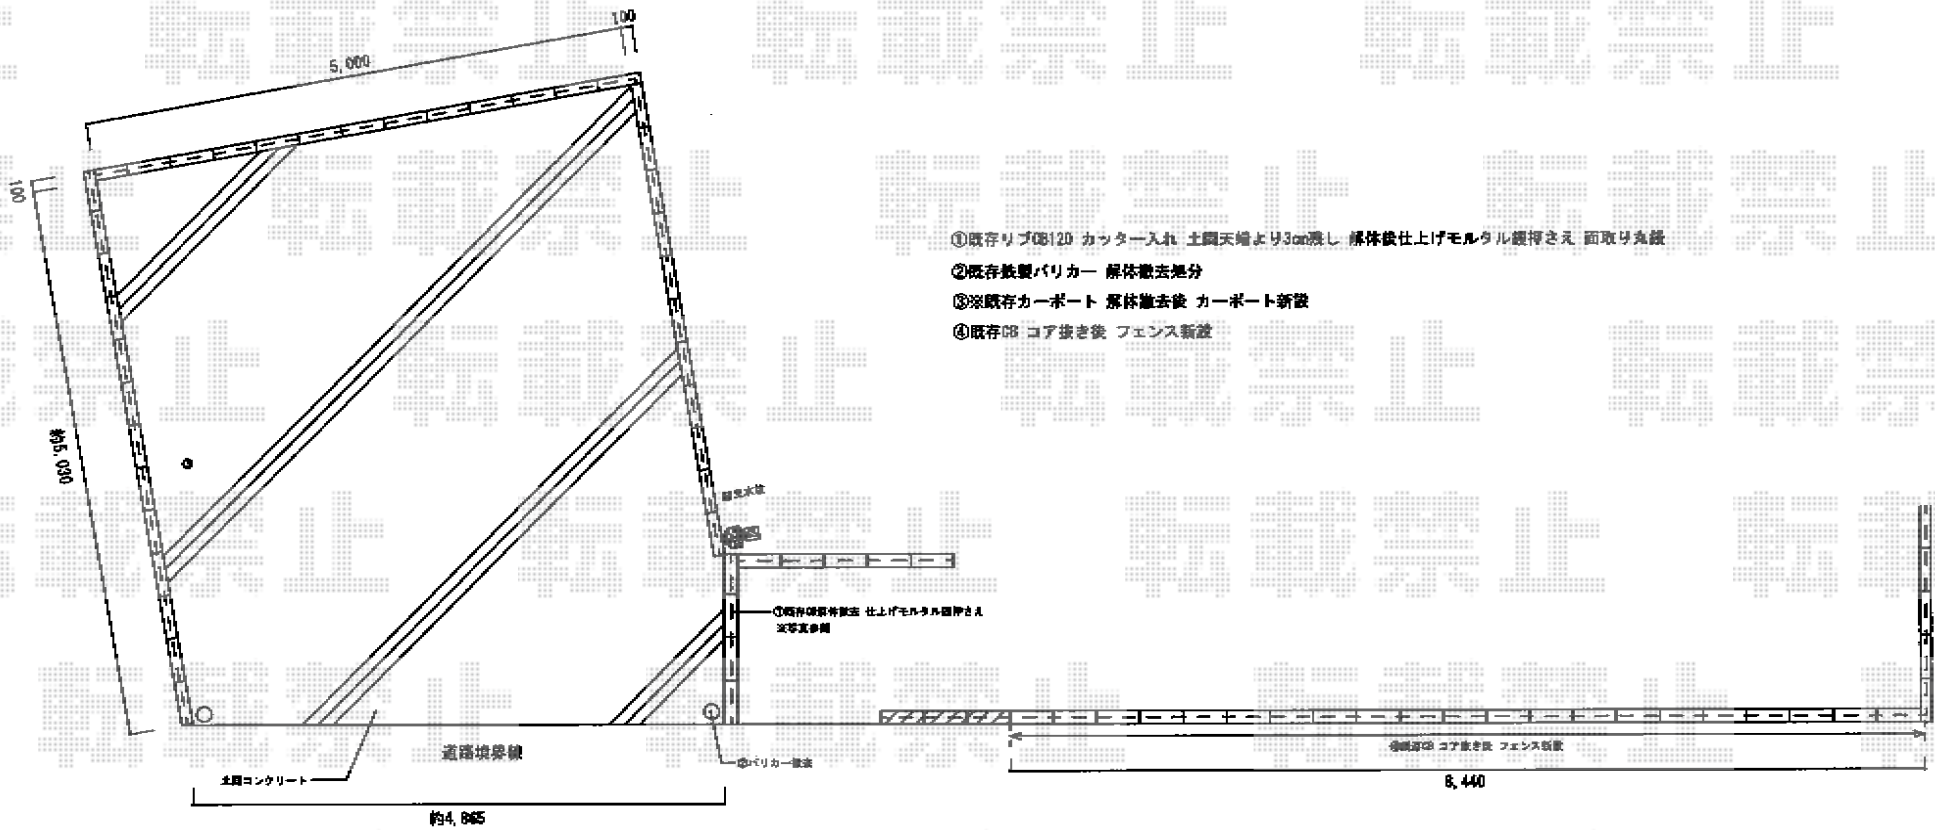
転載禁止 転載禁止 転載禁止

100

5,000

100

約5,030

①既存リブCB120 カッター入れ 土間天端より3cm残し 解体後仕上げモルタル鏝押さえ 面取り丸鏝

②既存鉄製バリカー 解体撤去処分

③※既存カーポート 解体撤去後 カーポート新設

④既存CB コア抜き後 フェンス新設

散水栓

①既存CB解体撤去 仕上げモルタル鏝押さえ ※写真参照

道路境界線

土間コンクリート

②バリカー撤去

④既存CB コア抜き後 フェンス新設

8,440

約4,865